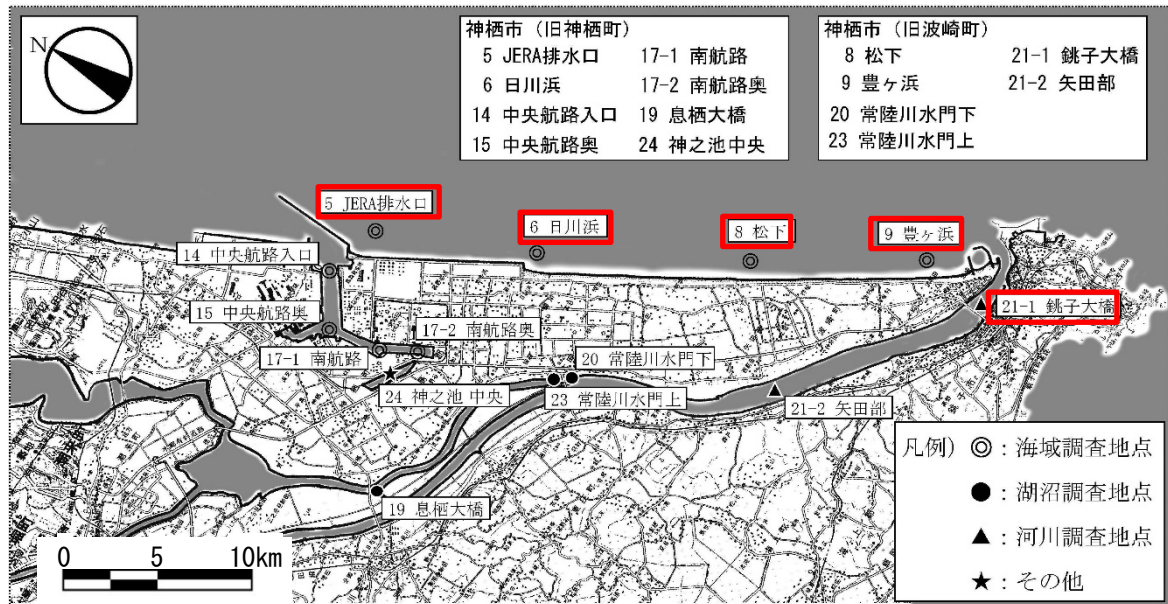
N

神栖市（旧神栖町）
5 JERA排水口
6 日川浜
14 中央航路入口
15 中央航路奥
17-1 南航路
17-2 南航路奥
19 息栖大橋
24 神之池中央

神栖市（旧波崎町）
8 松下
9 豊ヶ浜
20 常陸川水門下
23 常陸川水門上
21-1 銚子大橋
21-2 矢田部

5 JERA排水口
6 日川浜
8 松下
9 豊ヶ浜
14 中央航路入口
15 中央航路奥
17-2 南航路奥
17-1 南航路
20 常陸川水門下
24 神之池 中央
23 常陸川水門上
21-1 銚子大橋
21-2 矢田部
19 息栖大橋

凡例）◎：海域調査地点
●：湖沼調査地点
▲：河川調査地点
★：その他

0 5 10km